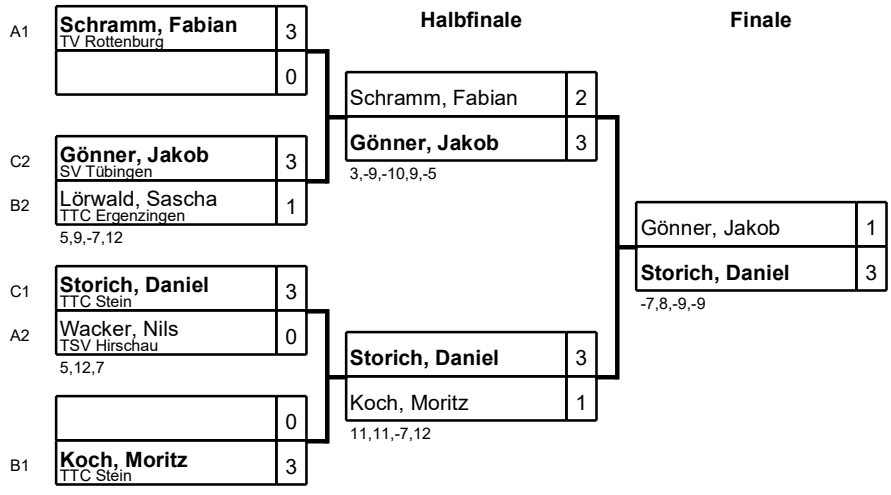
Halbfinale

Finale

A1 Schramm, Fabian
TV Rottenburg 3

0

C2 Gönner, Jakob
SV Tübingen 3

B2 Lörwald, Sascha
TTC Ergenzingen 1

5,9,-7,12

C1 Storich, Daniel
TTC Stein 3

A2 Wacker, Nils
TSV Hirschau 0

5,12,7

0

B1 Koch, Moritz
TTC Stein 3

Schramm, Fabian 2

Gönner, Jakob 3

3,-9,-10,9,-5

Storich, Daniel 3

Koch, Moritz 1

11,11,-7,12

Gönner, Jakob 1

Storich, Daniel 3

-7,8,-9,-9